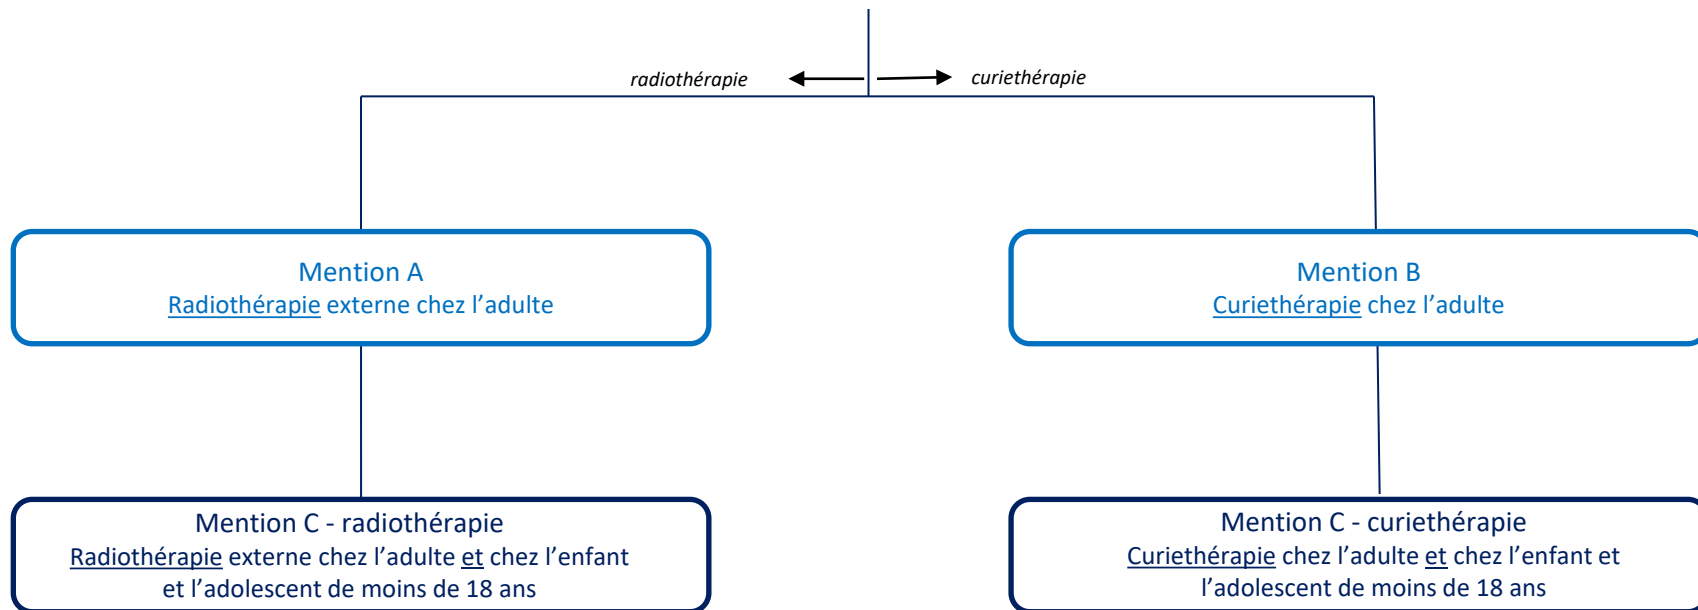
radiothérapie

curiethérapie

Mention A
Radiothérapie externe chez l’adulte

Mention B
Curiethérapie chez l’adulte

Mention C - radiothérapie
Radiothérapie externe chez l’adulte et chez l’enfant et l’adolescent de moins de 18 ans

Mention C - curiethérapie
Curiethérapie chez l’adulte et chez l’enfant et l’adolescent de moins de 18 ans